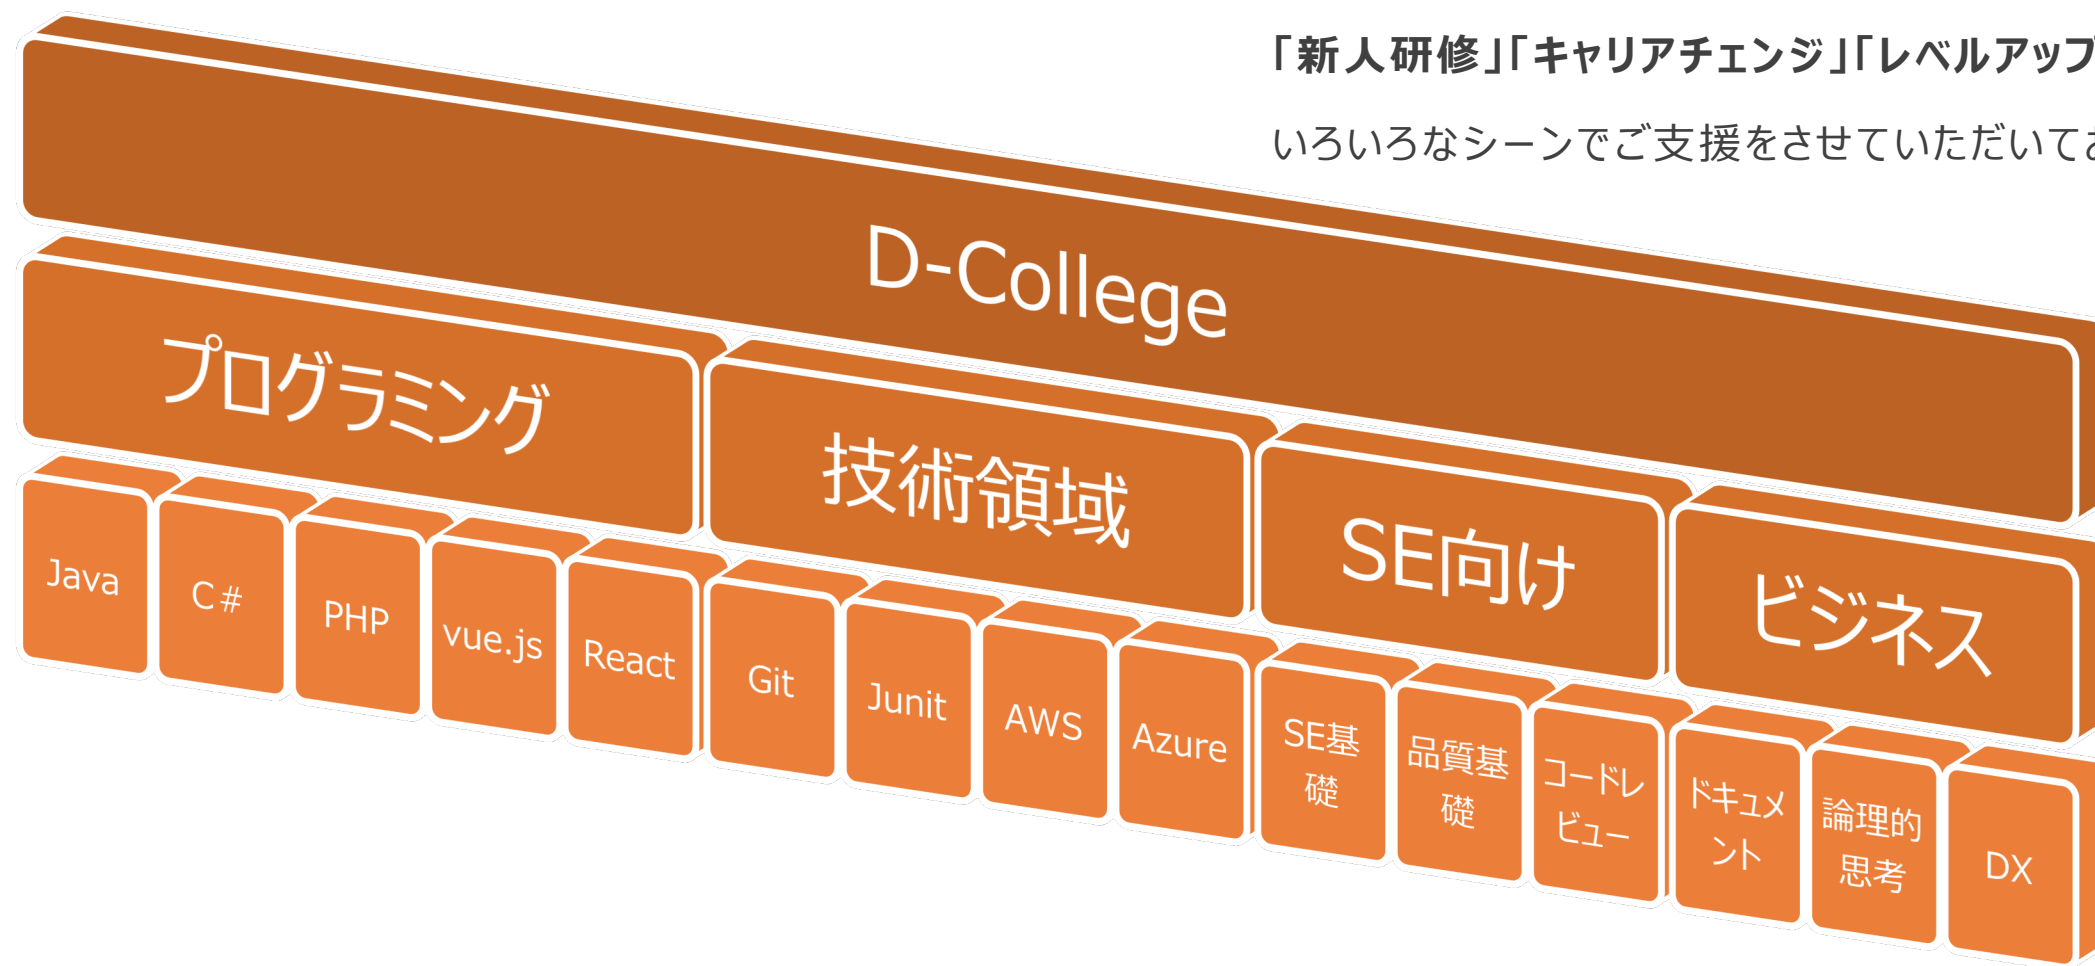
「新人研修」「キャリアチェンジ」「レベルアップ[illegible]

いろいろなシーンでご支援をさせていただいて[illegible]

D-College

プログラミング

技術領域

SE向け

ビジネス

Java

C#

PHP

vue.js

React

Git

Junit

AWS

Azure

SE基礎

品質基礎

コードレビュー

ドキュメント

論理的思考

DX